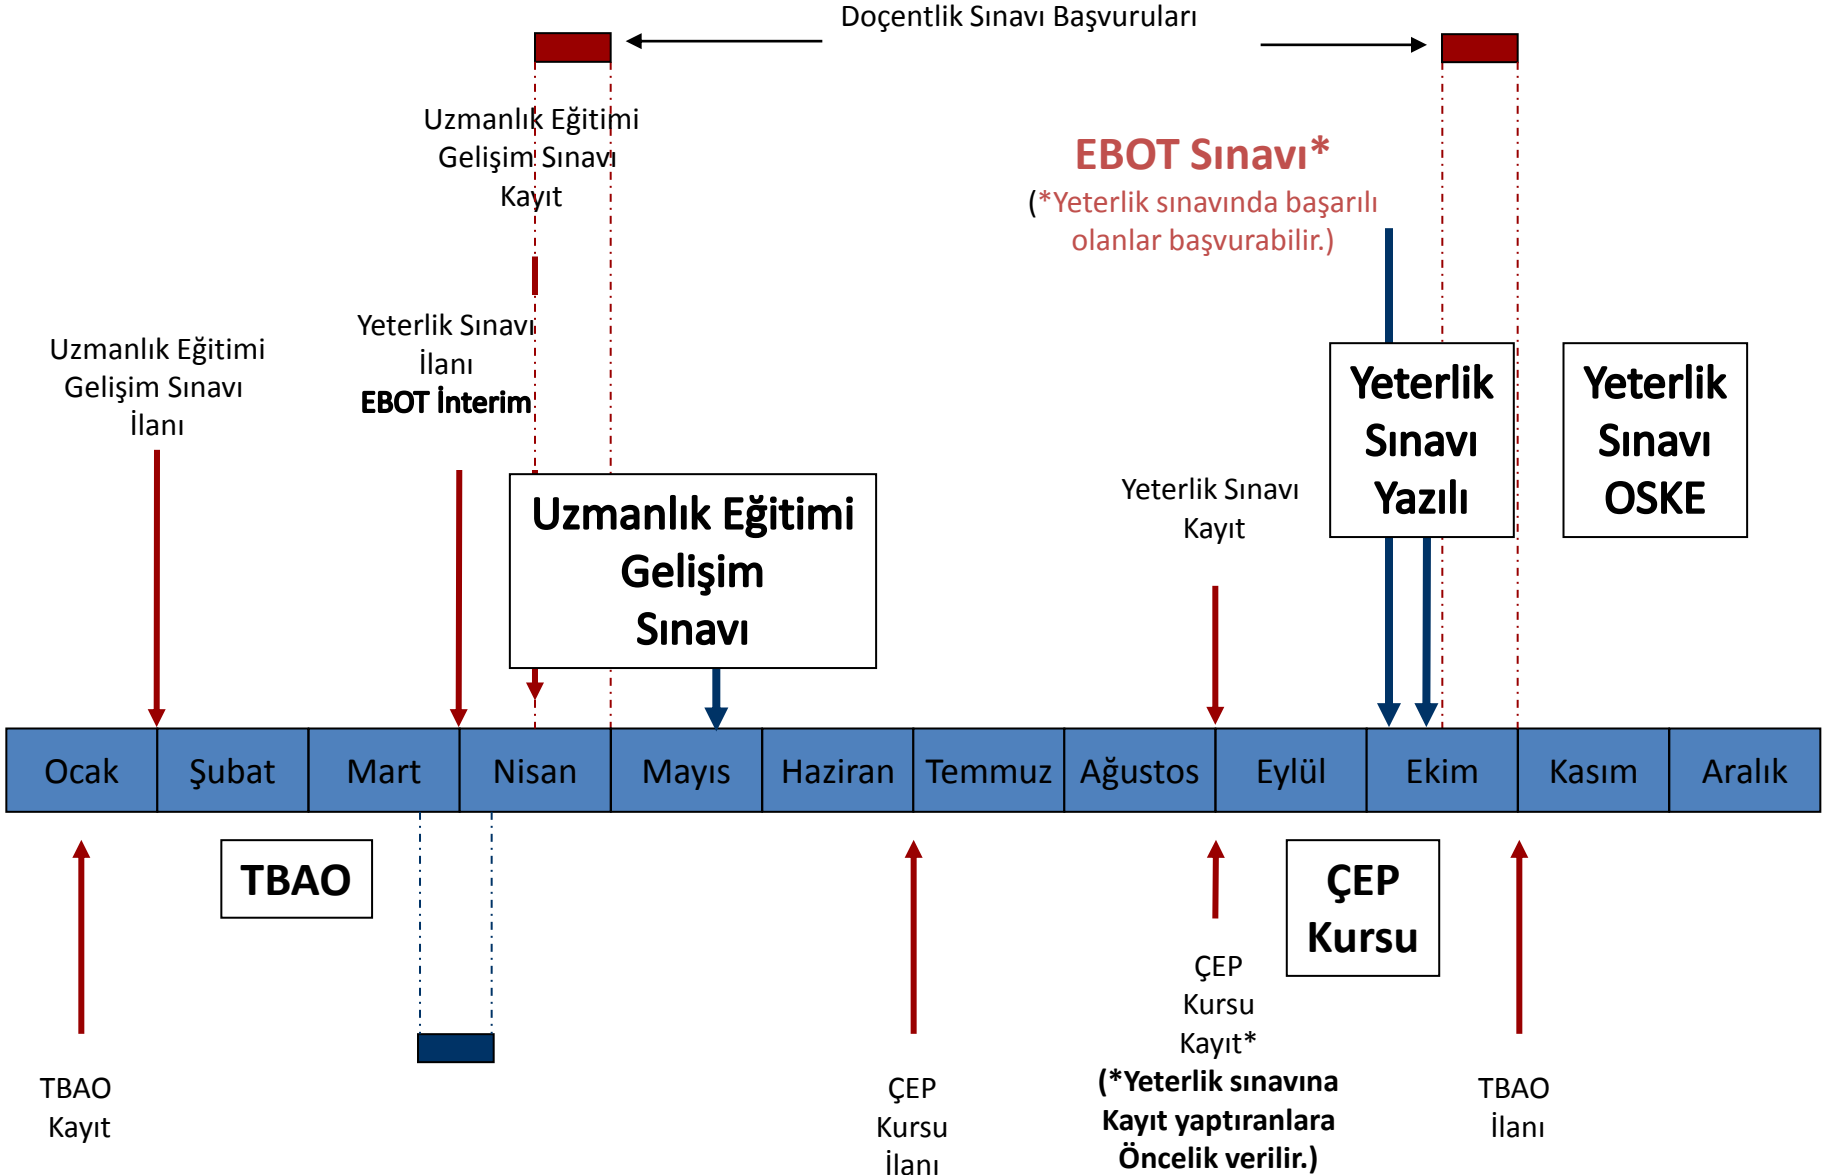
Doçentlik Sınavı Başvuruları

Uzmanlık Eğitimi Gelişim Sınavı Kayıt

EBOT Sınavı*
(*Yeterlik sınavında başarılı olanlar başvurabilir.)

Uzmanlık Eğitimi Gelişim Sınavı İlanı

Yeterlik Sınavı İlanı
EBOT İnterim

Yeterlik Sınavı Yazılı

Yeterlik Sınavı OSKE

Uzmanlık Eğitimi Gelişim Sınavı

Yeterlik Sınavı Kayıt

| Ocak | Şubat | Mart | Nisan | Mayıs | Haziran | Temmuz | Ağustos | Eylül | Ekim | Kasım | Aralık |
|---|---|---|---|---|---|---|---|---|---|---|---|

TBAO

ÇEP Kursu

TBAO Kayıt

ÇEP Kursu İlanı

ÇEP Kursu Kayıt*
(*Yeterlik sınavına Kayıt yaptıranlara Öncelik verilir.)

TBAO İlanı